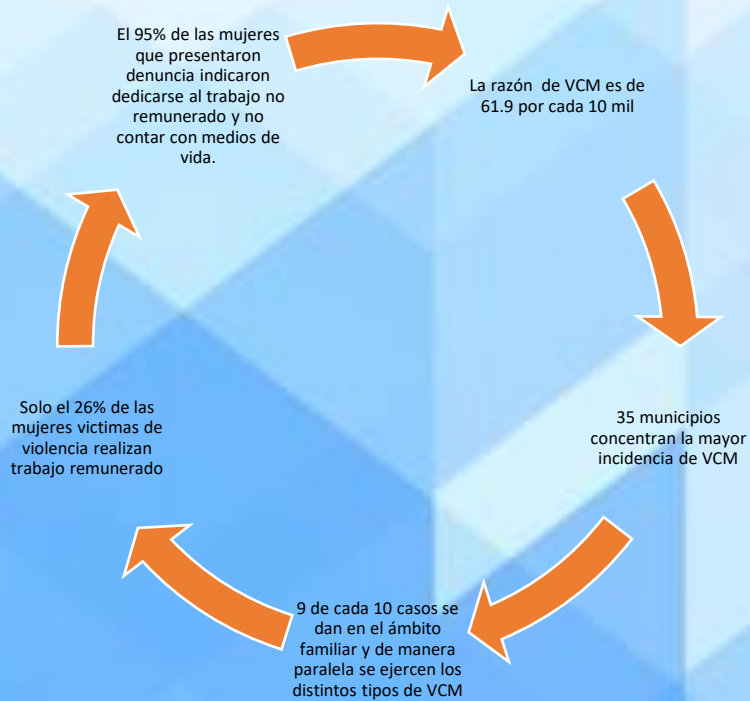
El 95% de las mujeres que presentaron denuncia indicaron dedicarse al trabajo no remunerado y no contar con medios de vida.

La razón de VCM es de 61.9 por cada 10 mil

35 municipios concentran la mayor incidencia de VCM

9 de cada 10 casos se dan en el ámbito familiar y de manera paralela se ejercen los distintos tipos de VCM

Solo el 26% de las mujeres victimas de violencia realizan trabajo remunerado